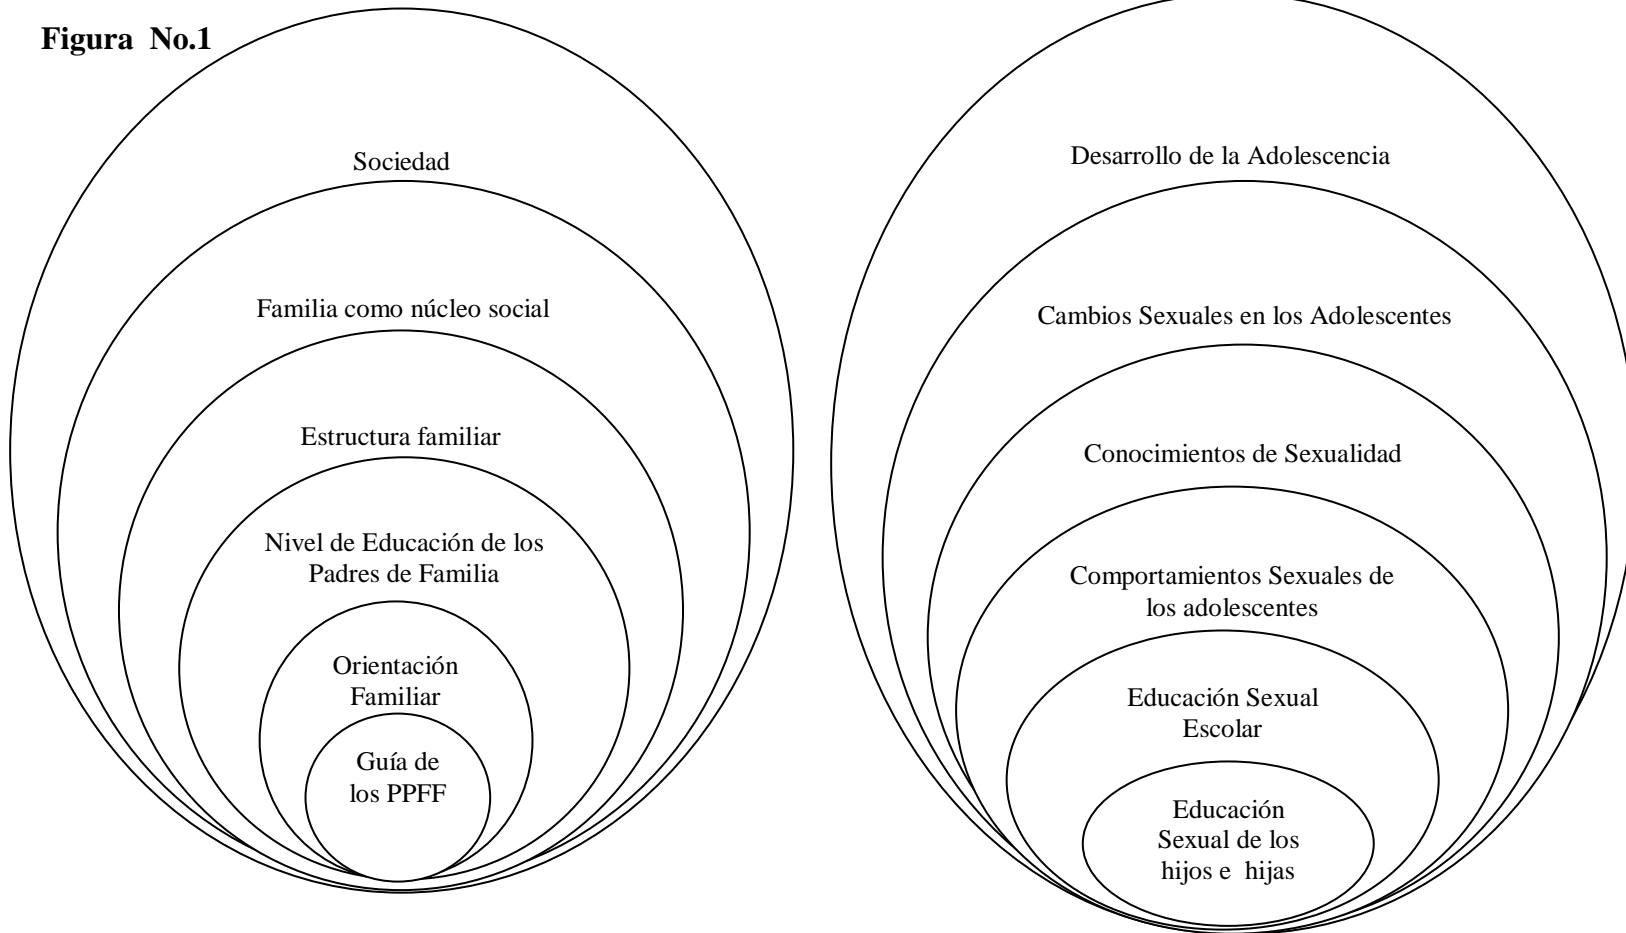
**Figura No.1**

Sociedad

Familia como núcleo social

Estructura familiar

Nivel de Educación de los Padres de Familia

Orientación Familiar

Guía de los PPFF

Desarrollo de la Adolescencia

Cambios Sexuales en los Adolescentes

Conocimientos de Sexualidad

Comportamientos Sexuales de los adolescentes

Educación Sexual Escolar

Educación Sexual de los hijos e hijas